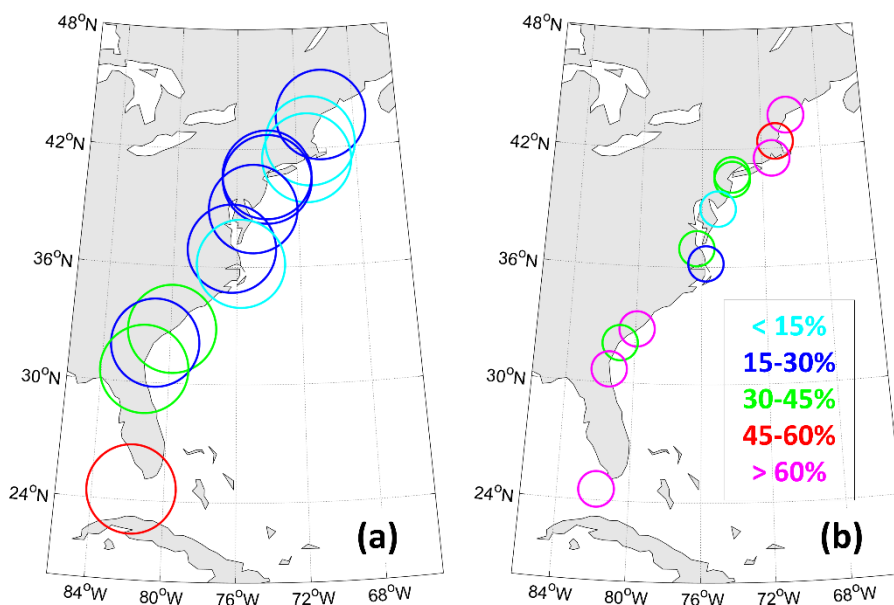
$48^oN$

$42^oN$

$36^oN$

$30^oN$

$24^oN$

(a)

$84^oW$ $80^oW$ $76^oW$ $72^oW$ $68^oW$

$48^oN$

$42^oN$

$36^oN$

$30^oN$

$24^oN$

< 15%
15-30%
30-45%
45-60%
> 60%

(b)

$84^oW$ $80^oW$ $76^oW$ $72^oW$ $68^oW$